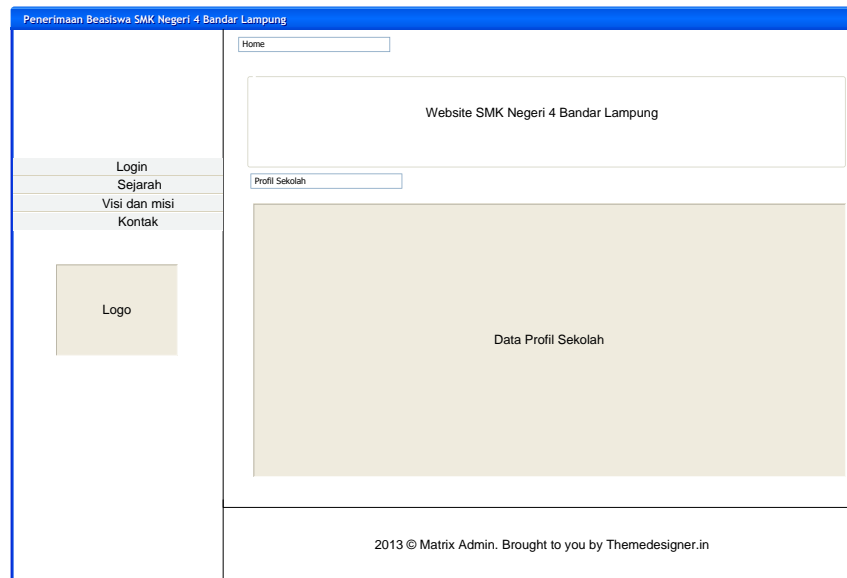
Penerimaan Beasiswa SMK Negeri 4 Bandar Lampung

Home

Website SMK Negeri 4 Bandar Lampung

Login
Sejarah
Visi dan misi
Kontak

Profil Sekolah

Logo

Data Profil Sekolah

2013 © Matrix Admin. Brought to you by Themedesigner.in